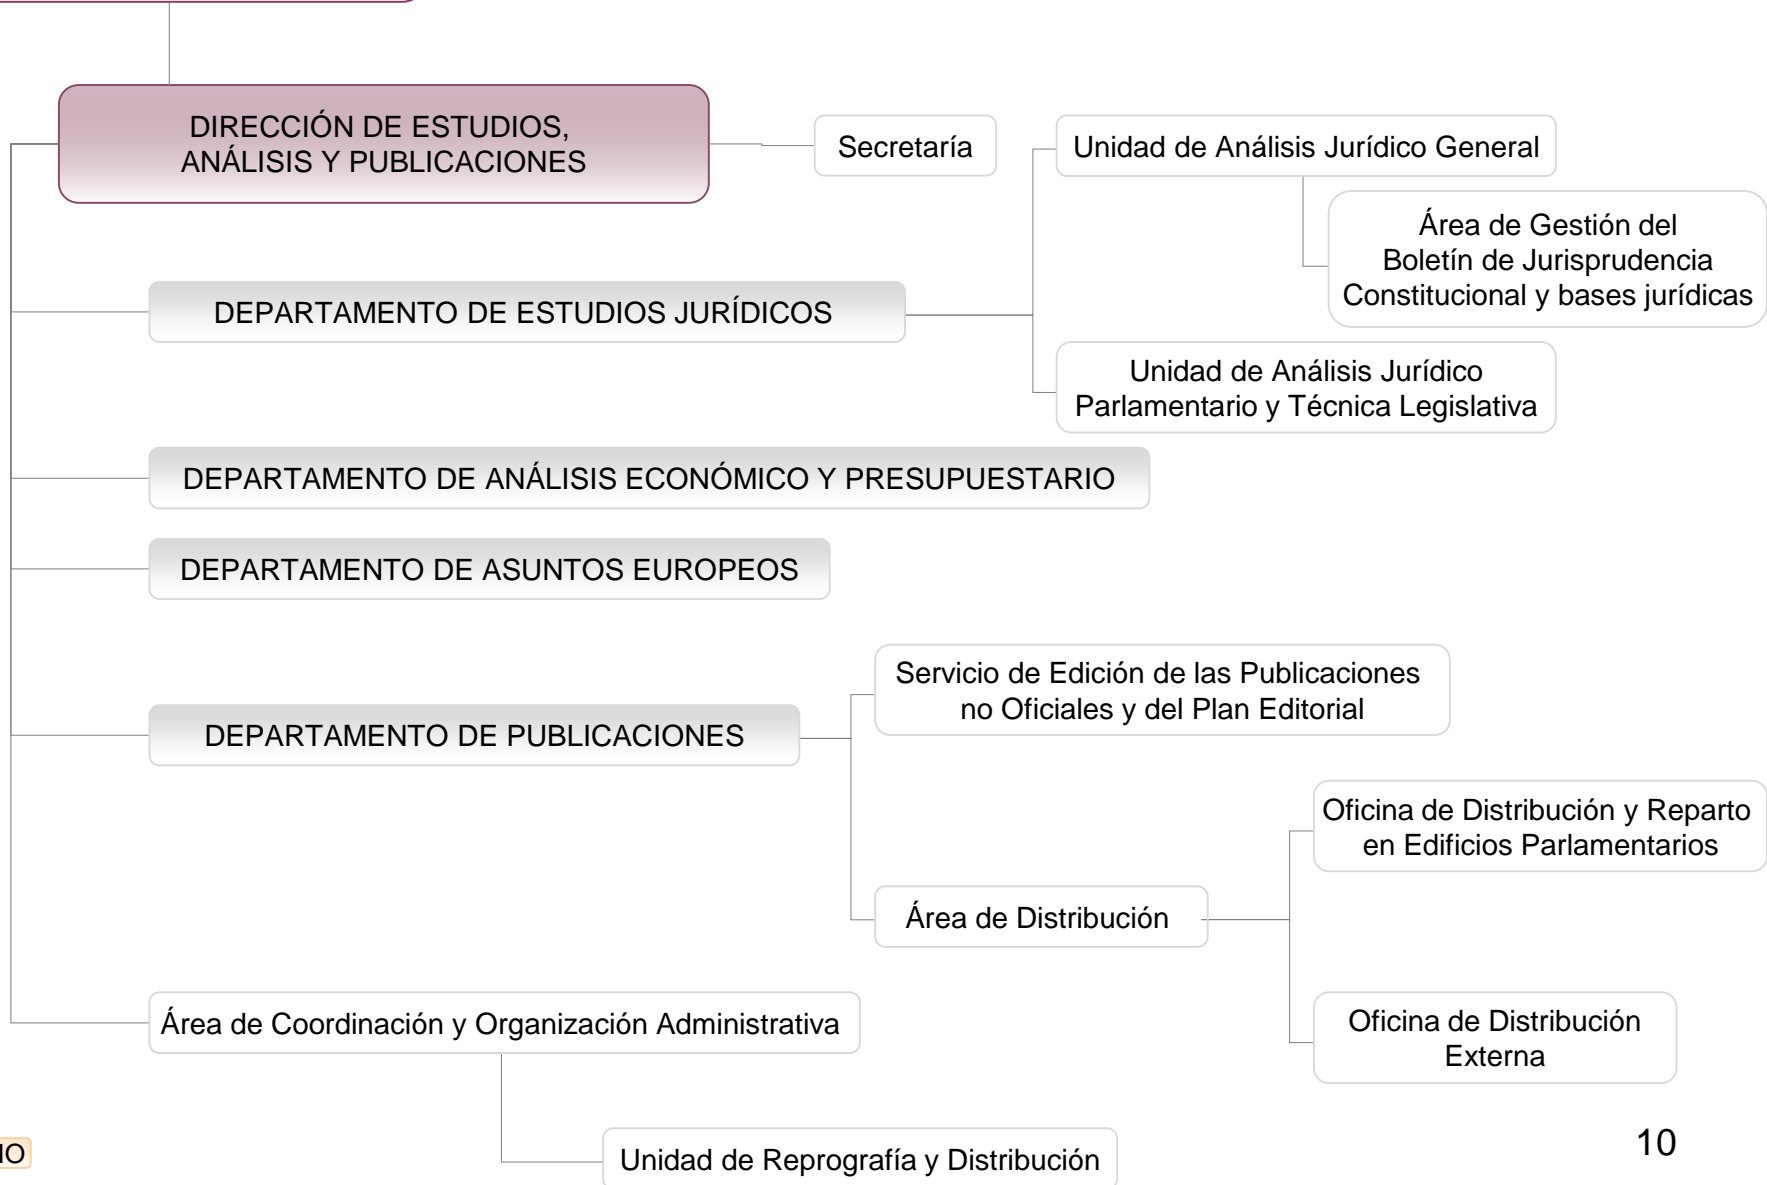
DIRECCIÓN DE ESTUDIOS, ANÁLISIS Y PUBLICACIONES

Secretaría

DEPARTAMENTO DE ESTUDIOS JURÍDICOS

Unidad de Análisis Jurídico General

Área de Gestión del Boletín de Jurisprudencia Constitucional y bases jurídicas

Unidad de Análisis Jurídico Parlamentario y Técnica Legislativa

DEPARTAMENTO DE ANÁLISIS ECONÓMICO Y PRESUPUESTARIO

DEPARTAMENTO DE ASUNTOS EUROPEOS

DEPARTAMENTO DE PUBLICACIONES

Servicio de Edición de las Publicaciones no Oficiales y del Plan Editorial

Área de Distribución

Oficina de Distribución y Reparto en Edificios Parlamentarios

Oficina de Distribución Externa

Área de Coordinación y Organización Administrativa

Unidad de Reprografía y Distribución

IO

10